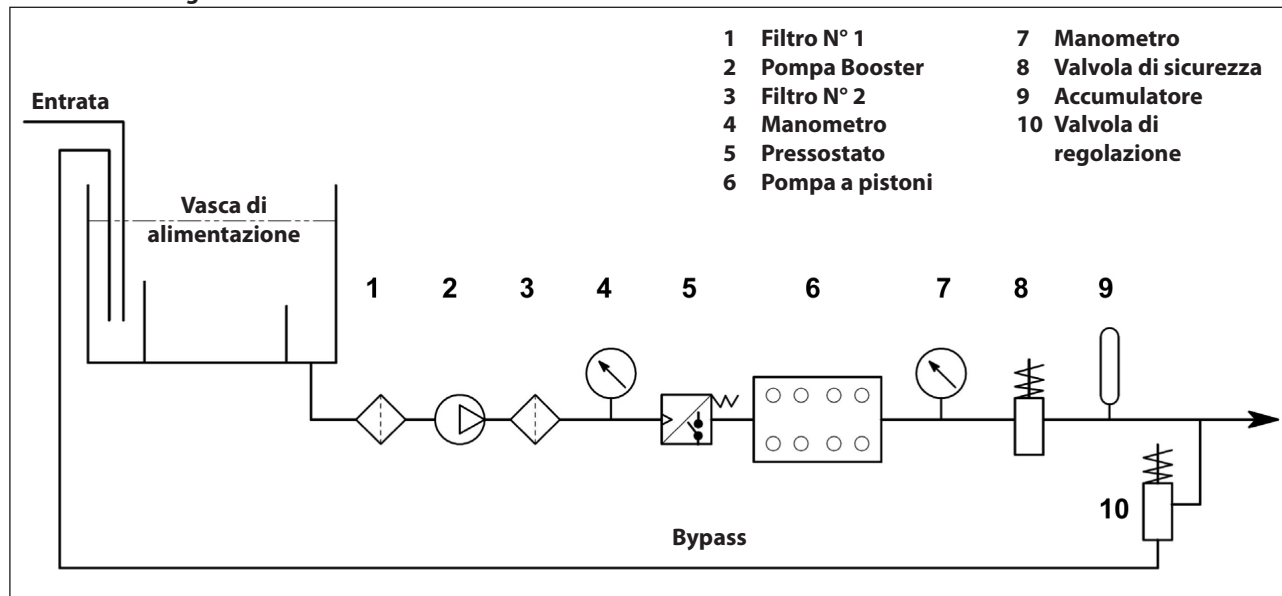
1 Filtro N° 1
2 Pompa Booster
3 Filtro N° 2
4 Manometro
5 Pressostato
6 Pompa a pistoni

7 Manometro
8 Valvola di sicurezza
9 Accumulatore
10 Valvola di regolazione

Entrata

Vasca di alimentazione

1 2 3 4 5 6 7 8 9

10

Bypass